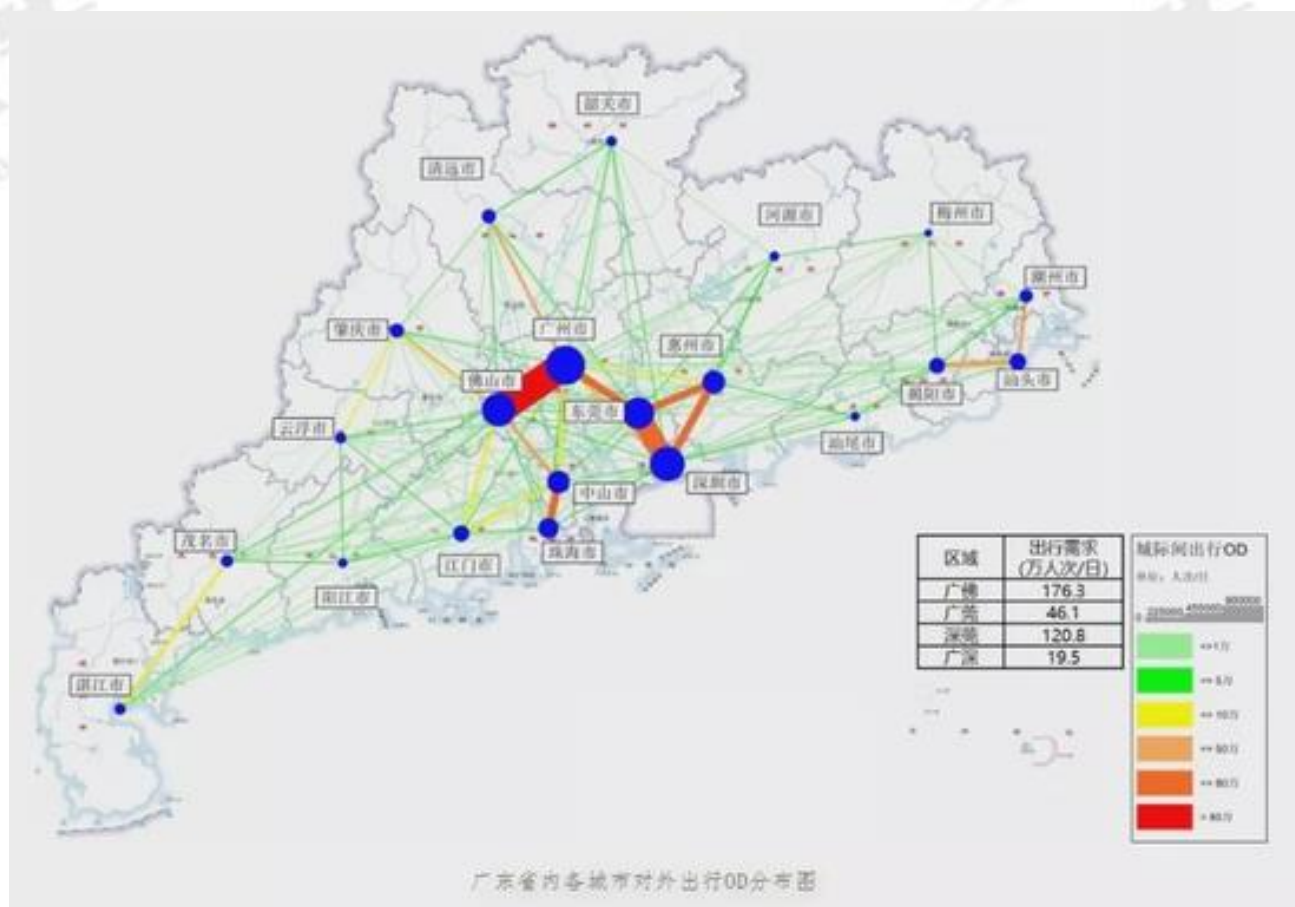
韶关市
清远市
河源市
梅州市
潮州市
肇庆市
广州市
惠州市
佛山市
揭阳市
汕头市
东莞市
云浮市
汕尾市
中山市
深圳市
茂名市
珠海市
江门市
阳江市
湛江市

| 区域 | 出行需求 (万人次/日) |
|---|---|
| 广佛 | 176.3 |
| 广莞 | 46.1 |
| 深莞 | 120.8 |
| 广深 | 19.5 |

城际间出行OD
单位：人次/日
0 225000 450000 900000
<= 1万
<= 5万
<= 10万
<= 50万
<= 80万
> 80万

广东省内各城市对外出行OD分布图